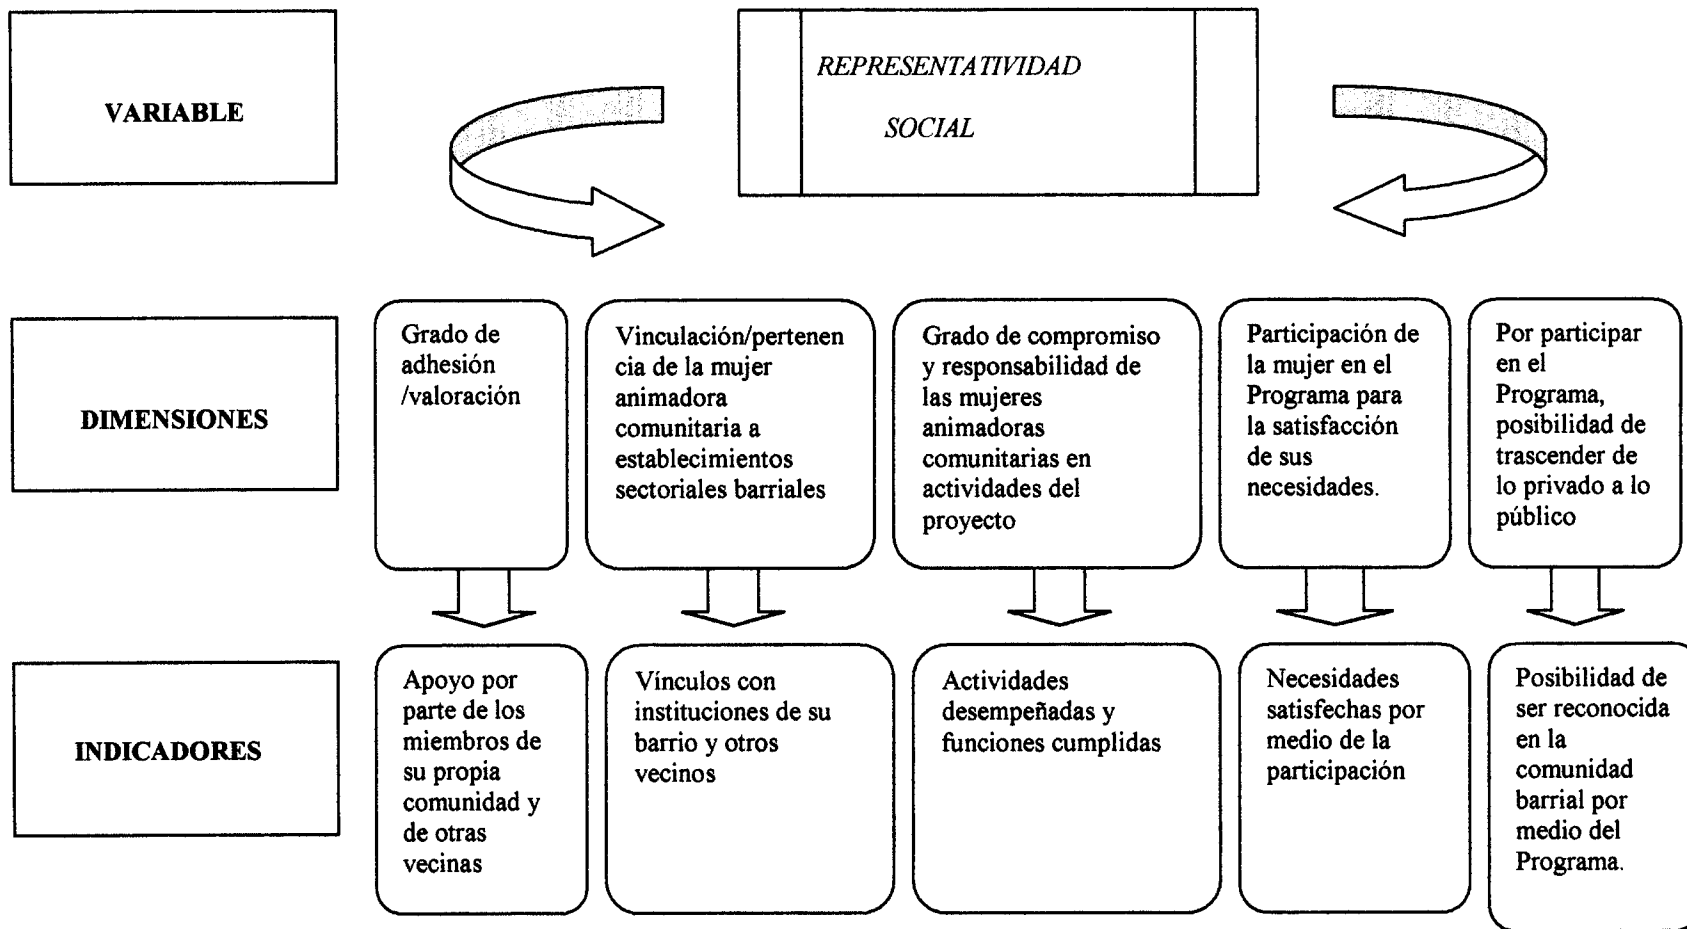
VARIABLE

REPRESENTATIVIDAD SOCIAL

DIMENSIONES

Grado de adhesión /valoración

Vinculación/pertenencia de la mujer animadora comunitaria a establecimientos sectoriales barriales

Grado de compromiso y responsabilidad de las mujeres animadoras comunitarias en actividades del proyecto

Participación de la mujer en el Programa para la satisfacción de sus necesidades.

Por participar en el Programa, posibilidad de trascender de lo privado a lo público

INDICADORES

Apoyo por parte de los miembros de su propia comunidad y de otras vecinas

Vínculos con instituciones de su barrio y otros vecinos

Actividades desempeñadas y funciones cumplidas

Necesidades satisfechas por medio de la participación

Posibilidad de ser reconocida en la comunidad barrial por medio del Programa.